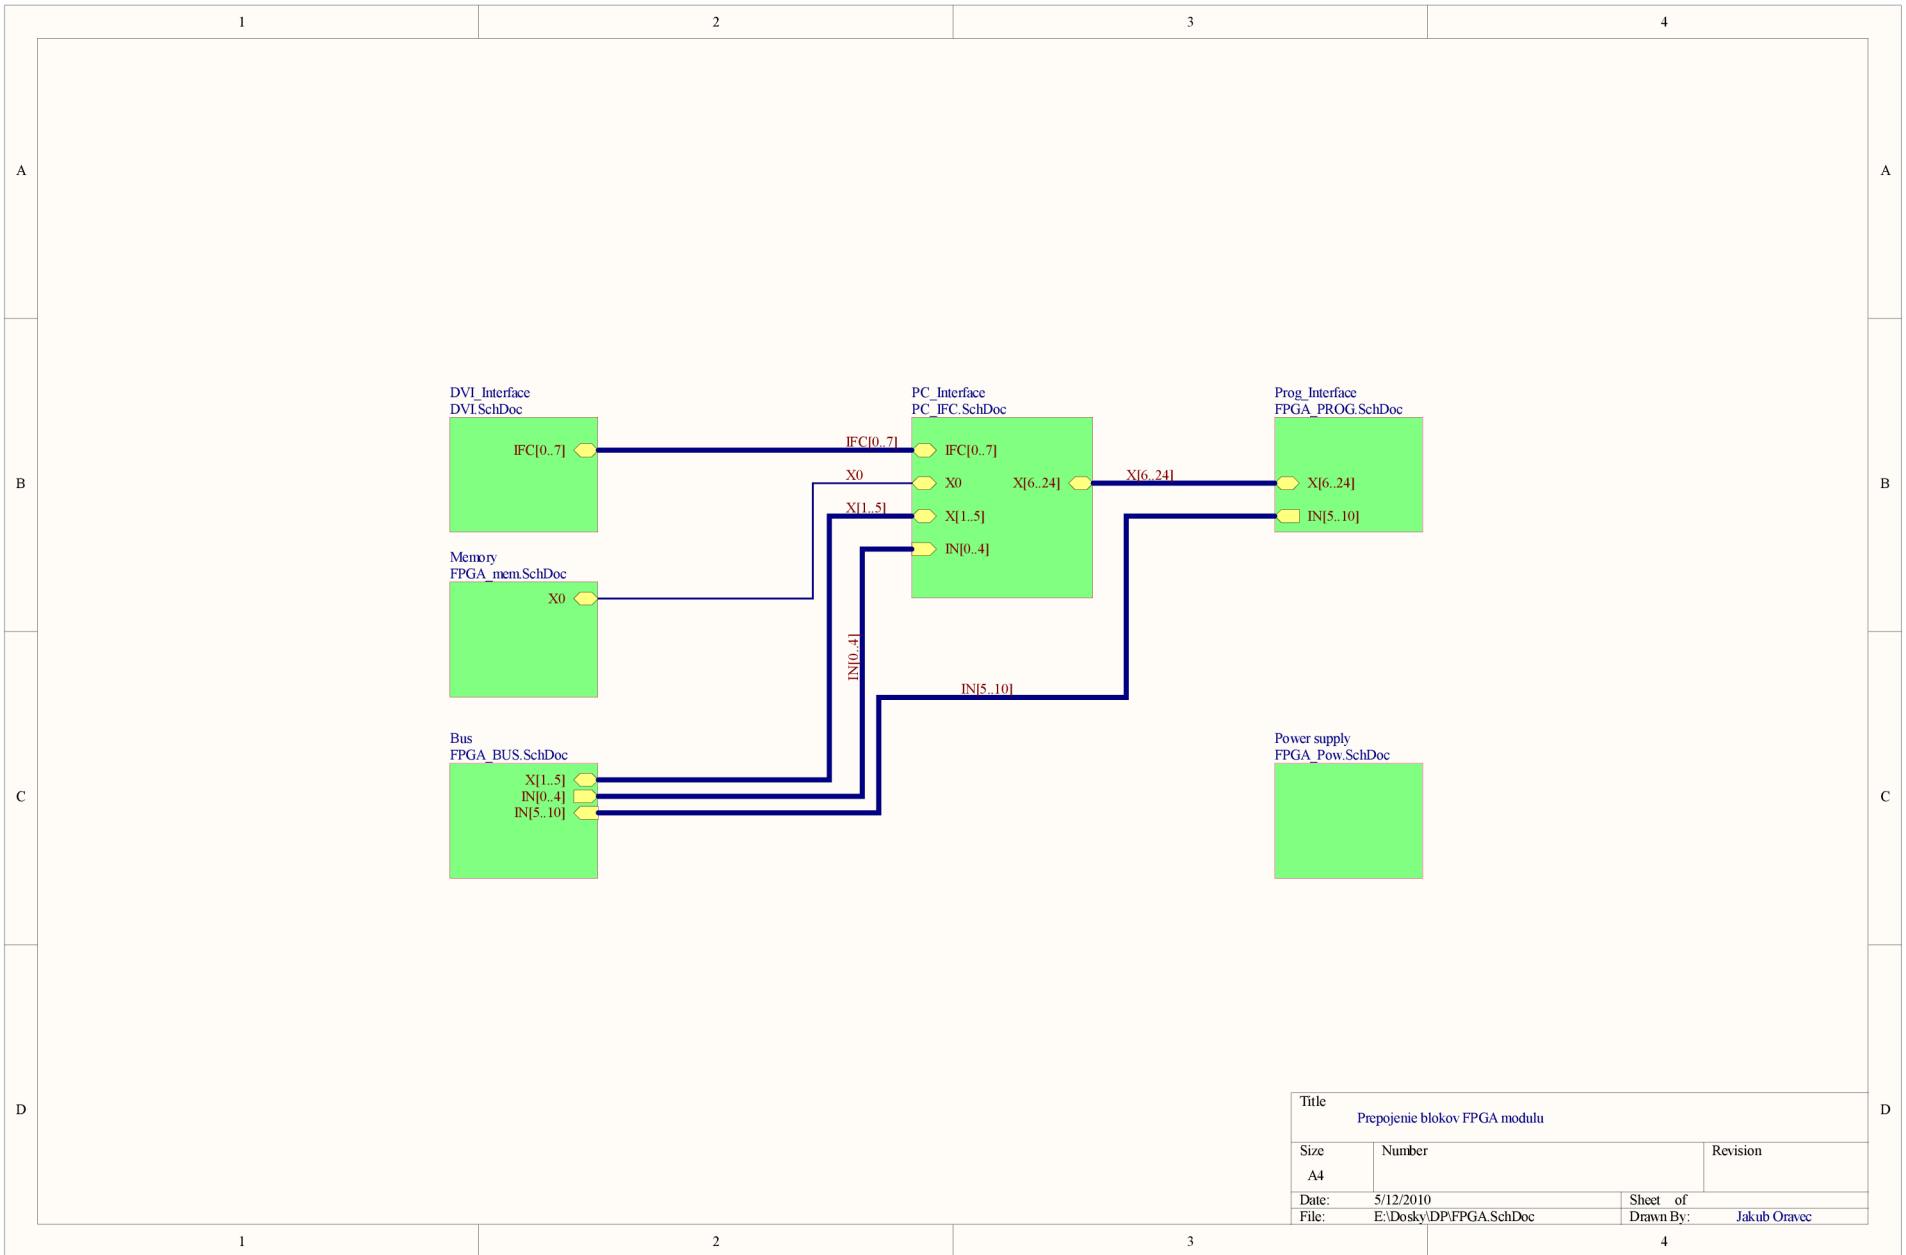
1 2 3 4

A

DVI_Interface
DVI.SchDoc
IFC[0..7]

PC_Interface
PC_IFC.SchDoc
IFC[0..7]
X0
X[1..5]
IN[0..4]
X[6..24]

Prog_Interface
FPGA_PROG.SchDoc
X[6..24]
IN[5..10]

IFC[0..7]
X0
X[1..5]
X[6..24]

B

Memory
FPGA_mem.SchDoc
X0

IN[0..4]
IN[5..10]

Bus
FPGA_BUS.SchDoc
X[1..5]
IN[0..4]
IN[5..10]

Power supply
FPGA_Pow.SchDoc

C

D

| Title | Prepojenie blokov FPGA modulu | |
|---|---|---|
| Size A4 | Number | Revision |
| Date: 5/12/2010 | | Sheet of |
| File: E:\Dosky\DP\FPGA.SchDoc | | Drawn By: Jakub Oravec |

1 2 3 4